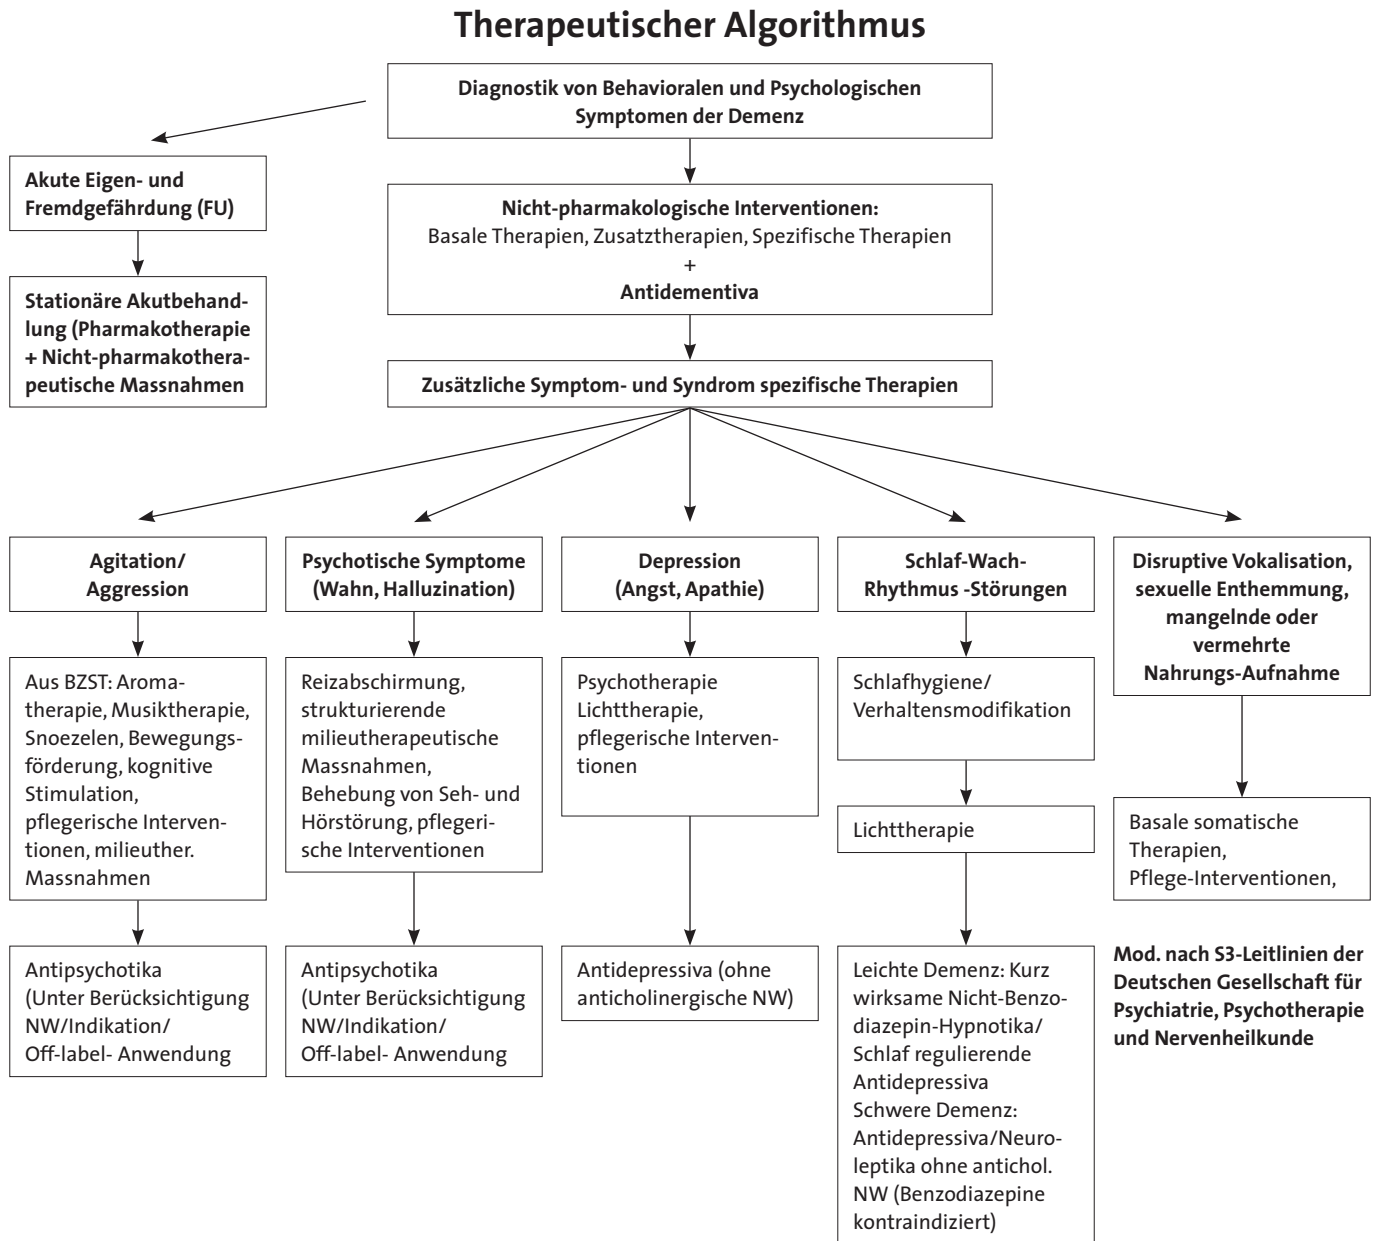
Therapeutischer Algorithmus

Diagnostik von Behavioralen und Psychologischen Symptomen der Demenz

Akute Eigen- und Fremdgefährdung (FU)

Stationäre Akutbehandlung (Pharmakotherapie + Nicht-pharmakotherapeutische Massnahmen

Nicht-pharmakologische Interventionen:
Basale Therapien, Zusatztherapien, Spezifische Therapien
+
Antidementiva

Zusätzliche Symptom- und Syndrom spezifische Therapien

Agitation/ Aggression

Aus BZST: Aromatherapie, Musiktherapie, Snoezelen, Bewegungsförderung, kognitive Stimulation, pflegerische Interventionen, milieuther. Massnahmen

Antipsychotika (Unter Berücksichtigung NW/Indikation/ Off-label- Anwendung

Psychotische Symptome (Wahn, Halluzination)

Reizabschirmung, strukturierende milieutherapeutische Massnahmen, Behebung von Seh- und Hörstörung, pflegerische Interventionen

Antipsychotika (Unter Berücksichtigung NW/Indikation/ Off-label- Anwendung

Depression (Angst, Apathie)

Psychotherapie Lichttherapie, pflegerische Interventionen

Antidepressiva (ohne anticholinergische NW)

Schlaf-Wach-Rhythmus -Störungen

Schlafhygiene/ Verhaltensmodifikation

Lichttherapie

Leichte Demenz: Kurz wirksame Nicht-Benzodiazepin-Hypnotika/ Schlaf regulierende Antidepressiva
Schwere Demenz: Antidepressiva/Neuroleptika ohne antichol. NW (Benzodiazepine kontraindiziert)

Disruptive Vokalisation, sexuelle Enthemmung, mangelnde oder vermehrte Nahrungs-Aufnahme

Basale somatische Therapien, Pflege-Interventionen,

Mod. nach S3-Leitlinien der Deutschen Gesellschaft für Psychiatrie, Psychotherapie und Nervenheilkunde